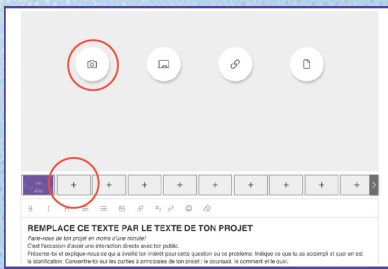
REMPLACE CE TEXTE PAR LE TEXTE DE TON PROJET

Parle-nous de ton projet en moins d'une minute!

C'est l'occasion d'avoir une interaction directe avec ton public.

Présente-toi et explique-nous ce qui a éveillé ton intérêt pour cette question ou ce problème. Indique ce que tu as accompli et quel en est la signification. Concentre-toi sur les parties à principales de ton projet : le pourquoi, le comment et le quoi.